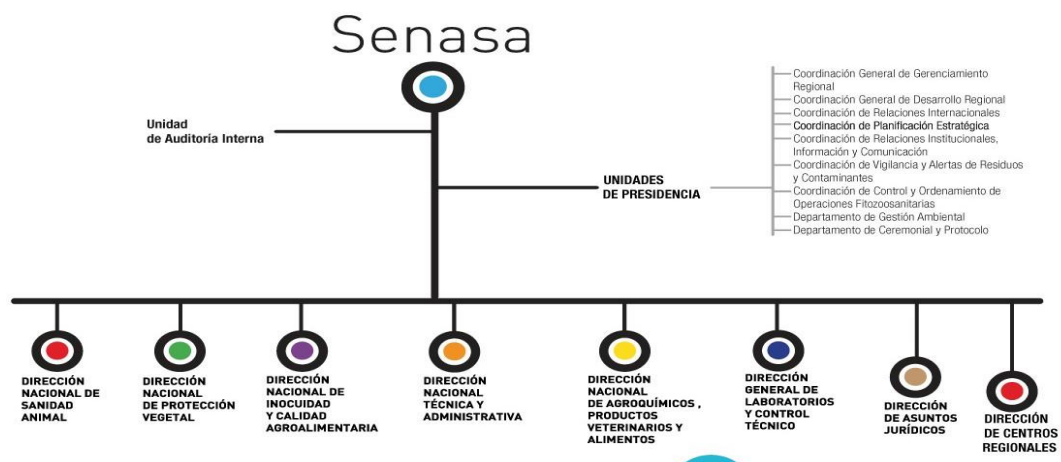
Senasa

Unidad de Auditoría Interna

UNIDADES DE PRESIDENCIA

Coordinación General de Gerenciamiento Regional
Coordinación General de Desarrollo Regional
Coordinación de Relaciones Internacionales
Coordinación de Planificación Estratégica
Coordinación de Relaciones Institucionales, Información y Comunicación
Coordinación de Vigilancia y Alertas de Residuos y Contaminantes
Coordinación de Control y Ordenamiento de Operaciones Fitozoosanitarias
Departamento de Gestión Ambiental
Departamento de Ceremonial y Protocolo

DIRECCIÓN NACIONAL DE SANIDAD ANIMAL

DIRECCIÓN NACIONAL DE PROTECCIÓN VEGETAL

DIRECCIÓN NACIONAL DE INOCUIDAD Y CALIDAD AGROALIMENTARIA

DIRECCIÓN NACIONAL TÉCNICA Y ADMINISTRATIVA

DIRECCIÓN NACIONAL DE AGROQUÍMICOS , PRODUCTOS VETERINARIOS Y ALIMENTOS

DIRECCIÓN GENERAL DE LABORATORIOS Y CONTROL TÉCNICO

DIRECCIÓN DE ASUNTOS JURÍDICOS

DIRECCIÓN DE CENTROS REGIONALES